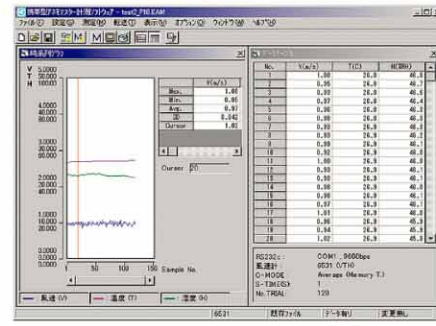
携帯型アネモマスター計測ソフトウェア - test0_PM.EAM

ファイル(F) 設定(S) 測定(M) 転送(T) 表示(V) オプション(O) ウィンドウ(W) ヘルプ(H)

時系列グラフ

V 5.0000
T 50.000
H 100.00

4.0000
40.000
80.000

3.0000
30.000
60.000

2.0000
20.000
40.000

1.0000
10.000
20.000

0.0000
0.000
0.000

| | V(m/s) |
|---|---|
| Max. | 1.08 |
| Min. | 0.85 |
| Avg. | 0.97 |
| SD | 0.042 |
| Cursor | 1.02 |

Cursor 27

1 50 100 150 Sample No.

— 風速 (V) — 温度 (T) — 湿度 (H)

| No. | V(m/s) | T(C) | H(%RH) |
|---|---|---|---|
| 1 | 1.00 | 26.9 | 46.8 |
| 2 | 0.95 | 26.9 | 46.7 |
| 3 | 0.99 | 26.9 | 46.6 |
| 4 | 0.97 | 26.9 | 46.4 |
| 5 | 0.96 | 26.9 | 46.3 |
| 6 | 0.98 | 26.9 | 46.2 |
| 7 | 0.96 | 26.9 | 46.2 |
| 8 | 0.99 | 26.9 | 46.1 |
| 9 | 0.95 | 26.9 | 46.1 |
| 10 | 0.98 | 26.9 | 46.1 |
| 11 | 1.00 | 26.9 | 46.1 |
| 12 | 0.98 | 26.9 | 46.1 |
| 13 | 0.96 | 26.9 | 46.1 |
| 14 | 0.98 | 26.9 | 46.1 |
| 15 | 0.98 | 26.9 | 46.1 |
| 16 | 0.98 | 26.9 | 46.0 |
| 17 | 1.01 | 26.9 | 46.0 |
| 18 | 0.96 | 26.9 | 46.0 |
| 19 | 0.94 | 26.9 | 45.9 |
| 20 | 1.02 | 26.9 | 45.9 |

RS232c : COM1 , 9600bps
風速計 : 6531 (VTH)
C-MODE : Average (Memory T.)
S-TIME(S) : 1
No.TRIAL : 120

6531 既存ファイル データ有り 変更無し